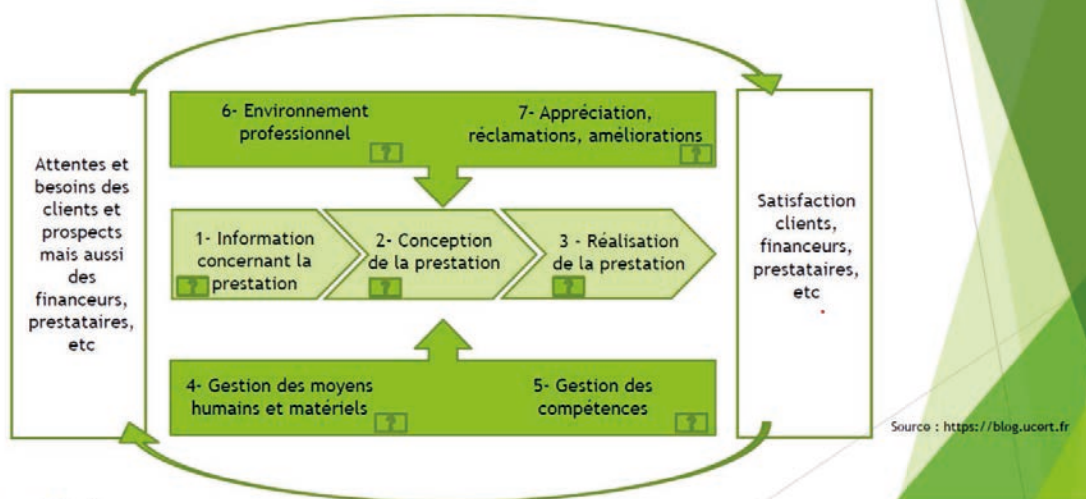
Attentes et besoins des clients et prospects mais aussi des financeurs, prestataires, etc

6- Environnement professionnel

7- Appréciation, réclamations, améliorations

1- Information concernant la prestation

2- Conception de la prestation

3 - Réalisation de la prestation

4- Gestion des moyens humains et matériels

5- Gestion des compétences

Satisfaction clients, financeurs, prestataires, etc

Source : https://blog.ucert.fr